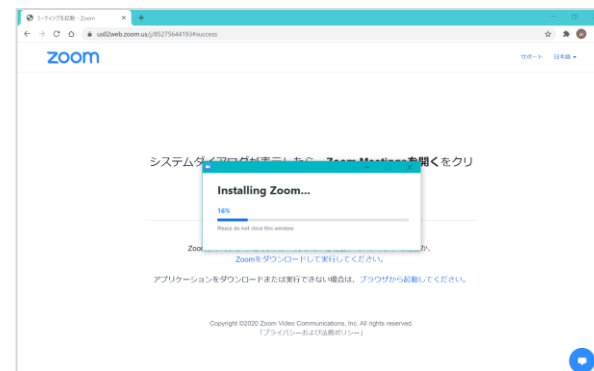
ミーティングを起動 - Zoom

us02web.zoom.us/j/85275644193#success

zoom

サポート 日本語

システムダイアログが表示したら、Zoom Meetingsを開くをクリ

Installing Zoom...

16%

Please do not close this window

Zoo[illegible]か、Zoomをダウンロードして実行してください。

アプリケーションをダウンロードまたは実行できない場合は、ブラウザから起動してください。

Copyright ©2020 Zoom Video Communications, Inc. All rights reserved.
「プライバシーおよび法務ポリシー」